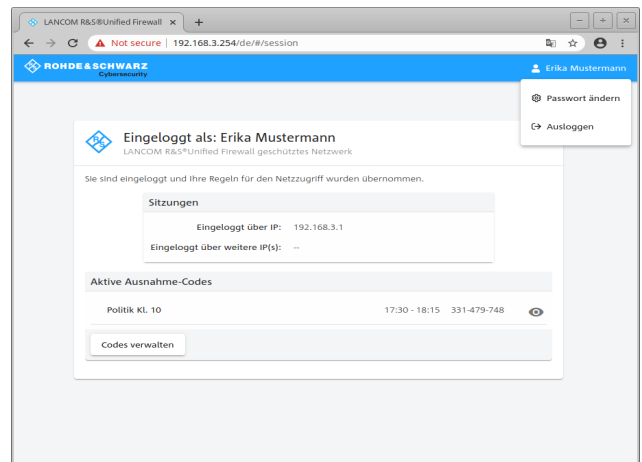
LANCOM R&S®Unified Firewall ×
+
Not secure | 192.168.3.254/de/#/session
ROHDE&SCHWARZ
Cybersecurity
Erika Mustermann
Passwort ändern
Ausloggen

Eingeloggt als: Erika Mustermann
LANCOM R&S®Unified Firewall geschütztes Netzwerk

Sie sind eingeloggt und Ihre Regeln für den Netzzugriff wurden übernommen.

Sitzungen

| Eingeloggt über IP: | 192.168.3.1 |
|---|---|
| Eingeloggt über weitere IP(s): | -- |

Aktive Ausnahme-Codes

| Politik Kl. 10 | 17:30 - 18:15 | 331-479-748 |
|---|---|---|

Codes verwalten